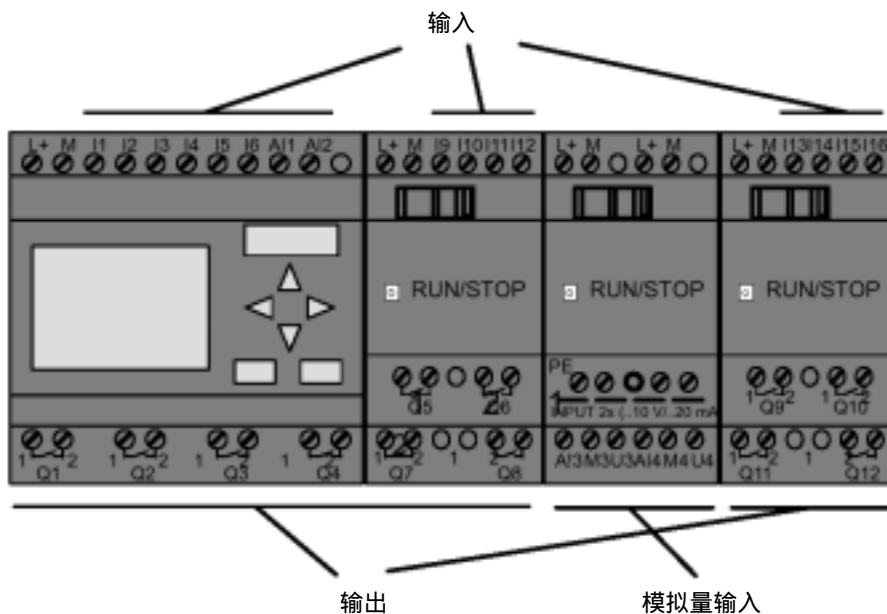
输入

L+ M I1 I2 I3 I4 I5 I6 AI1 AI2

L+ M I9 I10 I11 I12

L+ M L+ M

L+ M I13 I14 I15 I16

RUN/STOP

RUN/STOP

RUN/STOP

PE

Q5 Q6

INPUT 2x (...10 V/...20 mA

Q9 Q10

1 Q1 2 1 Q2 2 1 Q3 1 Q4

1 Q7 2 1 2 Q8

AI3 M3 U3 AI4 M4 U4

1 Q11 2 1 2 Q12

输出

模拟量输入